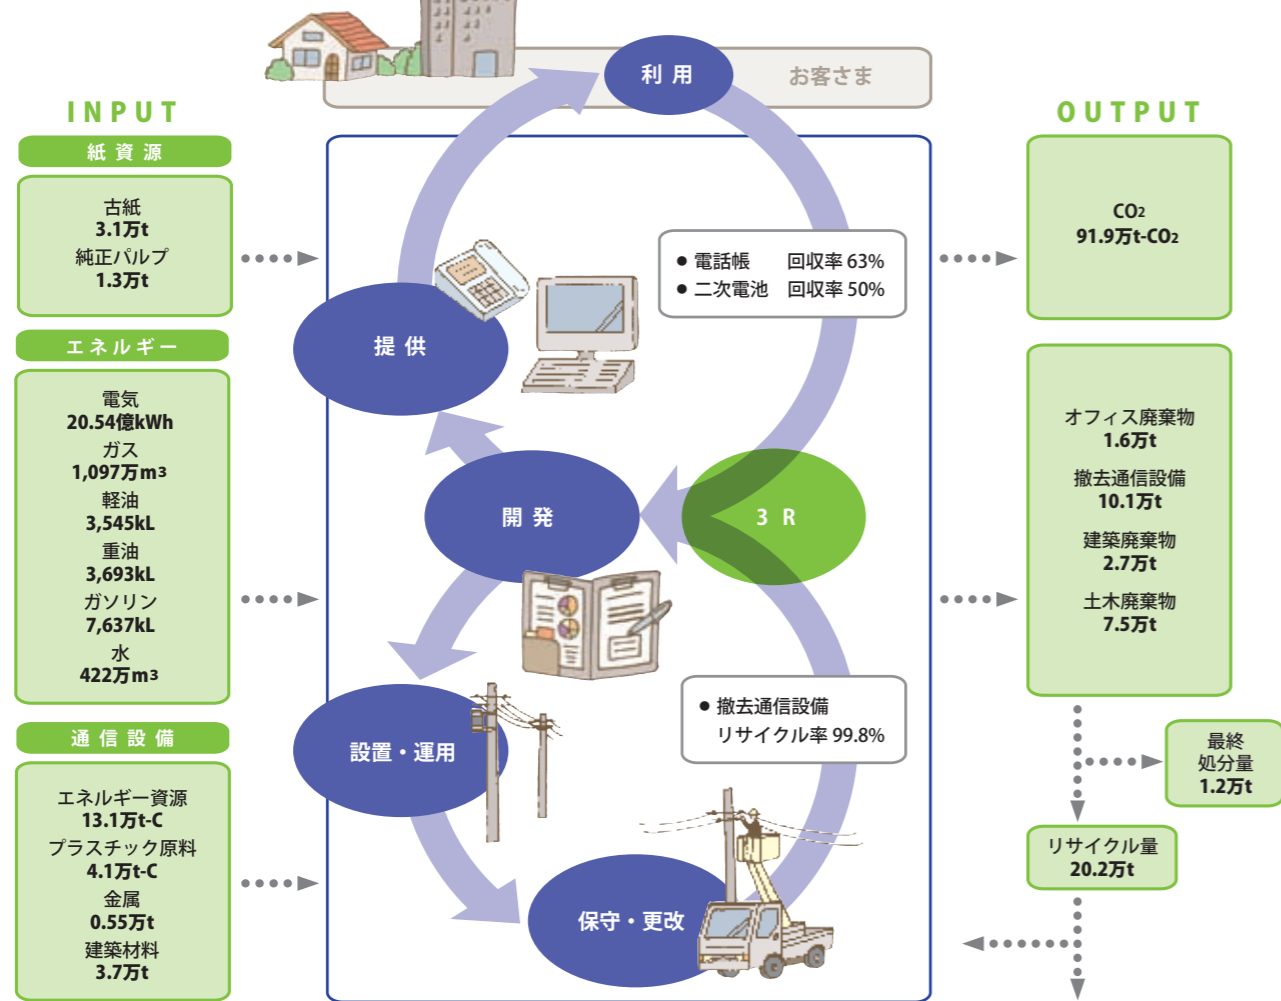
INPUT

紙資源

古紙
3.1万t
純正パルプ
1.3万t

エネルギー

電気
20.54億kWh
ガス
1,097万m3
軽油
3,545kL
重油
3,693kL
ガソリン
7,637kL
水
422万m3

通信設備

エネルギー資源
13.1万t-C
プラスチック原料
4.1万t-C
金属
0.55万t
建築材料
3.7万t

利用

お客さま

● 電話帳　回収率 63%
● 二次電池　回収率 50%

提供

開発

3R

設置・運用

● 撤去通信設備
リサイクル率 99.8%

保守・更改

OUTPUT

$CO_2$
91.9万t-$CO_2$

オフィス廃棄物
1.6万t
撤去通信設備
10.1万t
建築廃棄物
2.7万t
土木廃棄物
7.5万t

最終
処分量
1.2万t

リサイクル量
20.2万t